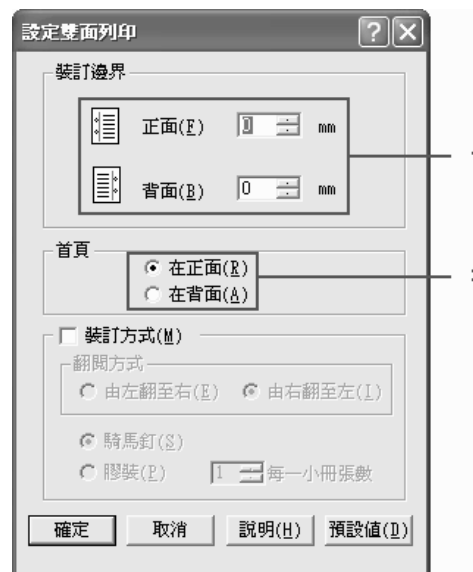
設定雙面列印

裝訂邊界

正面(F) 0 mm

背面(B) 0 mm

首頁

在正面(R)

在背面(A)

裝訂方式(M)

翻閱方式

由左翻至右(E)

由右翻至左(I)

騎馬釘(S)

膠裝(P)

1

每一小冊張數

確定

取消

說明(H)

預設值(D)